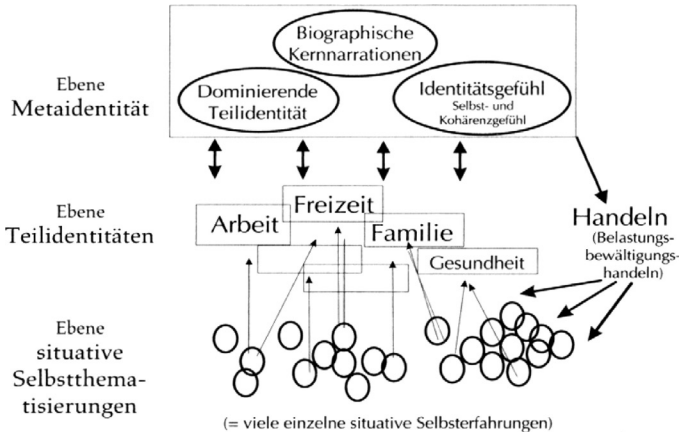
Ebene
Metaidentität

Biographische Kernnarrationen

Dominierende Teilidentität

Identitätsgefühl
Selbst- und Kohärenzgefühl

Ebene
Teilidentitäten

Freizeit

Arbeit

Familie

Gesundheit

Handeln
(Belastungsbewältigungshandeln)

Ebene
situative Selbstthematisierungen

(= viele einzelne situative Selbsterfahrungen)